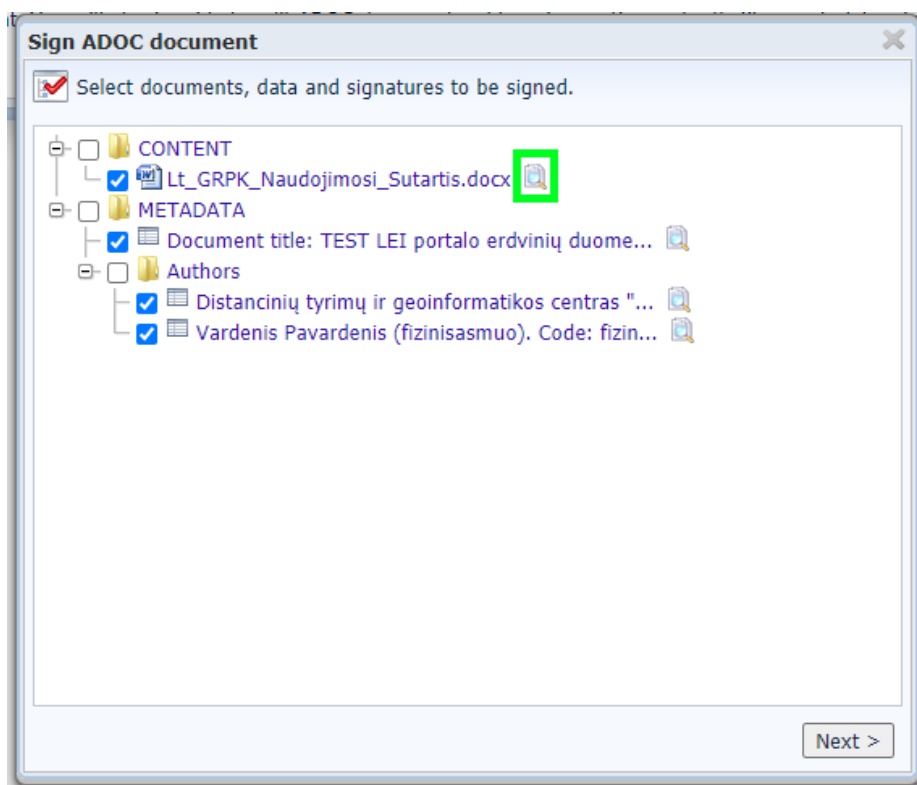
Sign ADOC document

Select documents, data and signatures to be signed.

CONTENT
Lt_GRPK_Naudojimosi_Sutartis.docx
METADATA
Document title: TEST LEI portalo erdvinių duome...
Authors
Distancinių tyrimų ir geoinformatikos centras "...
Vardenis Pavardenis (fizinisasmuo). Code: fizin...

Next >